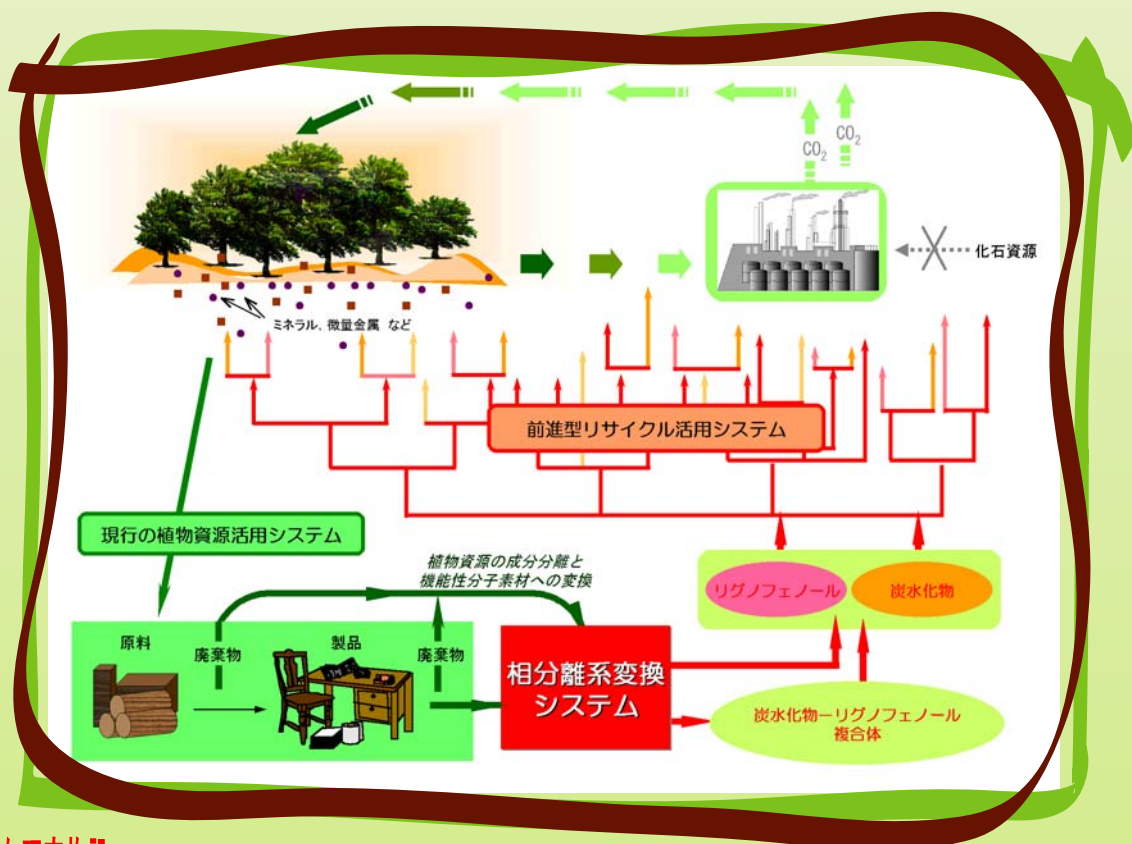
$CO_2$
$CO_2$
化石資源
ミネラル、微量金属 など
前進型リサイクル活用システム
現行の植物資源活用システム
植物資源の成分分離と機能性分子素材への変換
リグノフェノール
炭水化物
原料
廃棄物
製品
廃棄物
相分離系変換システム
炭水化物ーリグノフェノール複合体
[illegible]